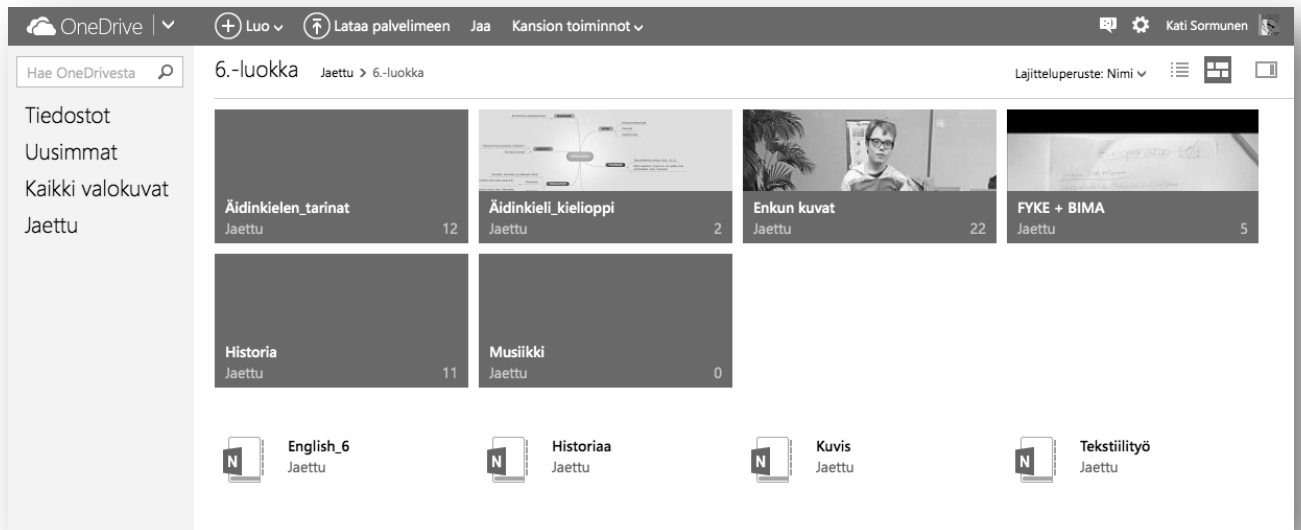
OneDrive | Luo Lataa palvelimeen Jaa Kansion toiminnot Kati Sormunen

Hae OneDrivesta

6.-luokka Jaettu > 6.-luokka

Lajitteluperuste: Nimi

Tiedostot
Uusimmat
Kaikki valokuvat
Jaettu

Äidinkielen_tarinat
Jaettu 12

Äidinkieli_kielioppi
Jaettu 2

Enkun kuvat
Jaettu 22

FYKE + BIMA
Jaettu 5

Historia
Jaettu 11

Musiikki
Jaettu 0

N English_6
Jaettu

N Historiaa
Jaettu

N Kuvis
Jaettu

N Tekstiilityö
Jaettu